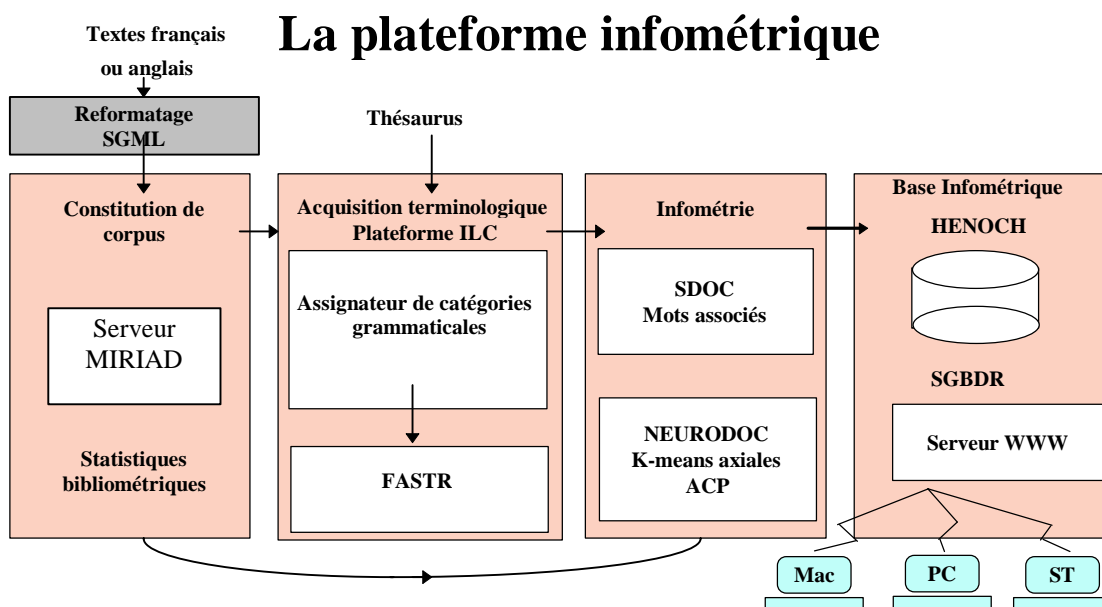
La plateforme infométrique

Textes français ou anglais

Reformatage SGML

Thésaurus

Constitution de corpus

Serveur MIRIAD

Statistiques bibliométriques

Acquisition terminologique Plateforme ILC

Assignateur de catégories grammaticales

FASTR

Infométrie

SDOC Mots associés

NEURODOC K-means axiales ACP

Base Infométrique

HENOCH

SGBDR

Serveur WWW

Mac

PC

ST